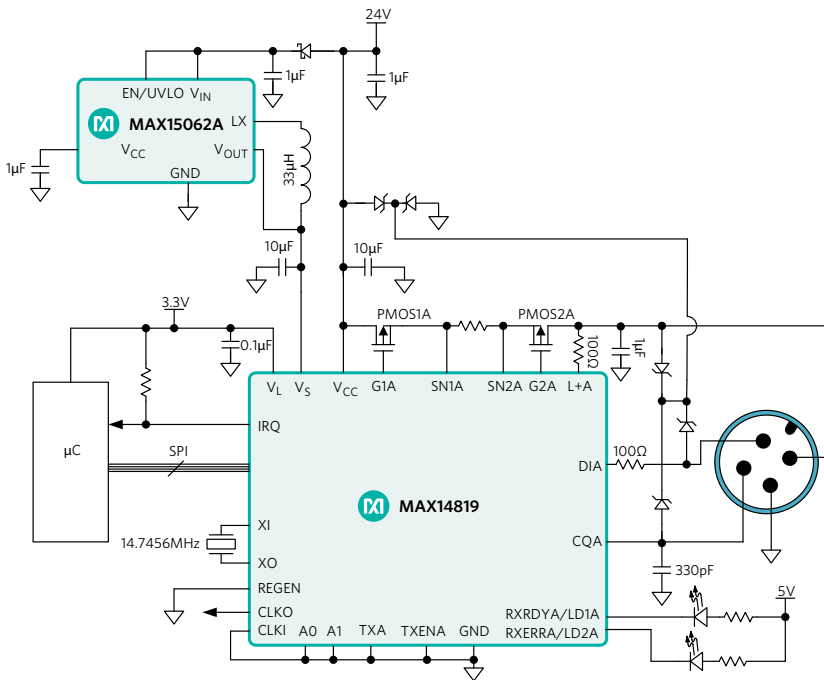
24V
1µF
1µF
EN/UVLO $V_{IN}$
MAX15062A
LX
1µF
$V_{CC}$
$V_{OUT}$
GND
33µH
10µF
10µF
3.3V
0.1µF
PMOS1A
PMOS2A
100Ω
1µF
µC
$V_L$
$V_S$
$V_{CC}$
G1A
SN1A
SN2A
G2A
L+A
IRQ
SPI
100Ω
DIA
MAX14819
XI
14.7456MHz
XO
CQA
REGEN
330pF
CLKO
5V
CLKI
A0
A1
TXA
TXENA
GND
RXRDYA/LD1A
RXERRA/LD2A